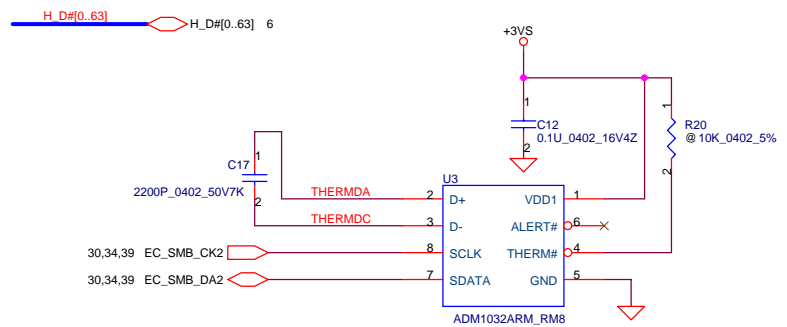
H_D#[0..63]
H_D#[0..63] 6

+3VS

1
C12
0.1U_0402_16V4Z
2

1
R20
@10K_0402_5%
2

C17
1
2200P_0402_50V7K
2

THERMDA
THERMDC

U3
2 D+
3 D-
8 SCLK
7 SDATA
VDD1 1
ALERT# 6
THERM# 4
GND 5
ADM1032ARM_RM8

30,34,39 EC_SMB_CK2
30,34,39 EC_SMB_DA2